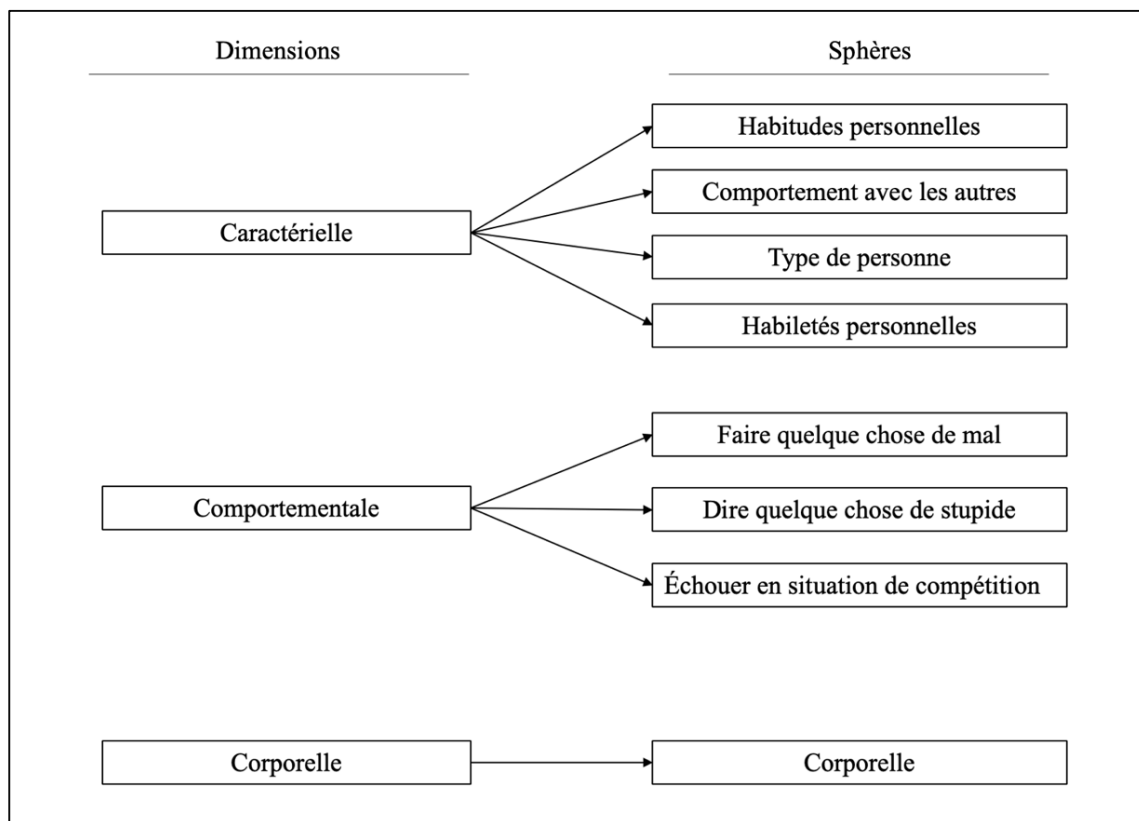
Dimensions

Sphères

Habitudes personnelles

Comportement avec les autres

Caractérielle

Type de personne

Habiletés personnelles

Faire quelque chose de mal

Comportementale

Dire quelque chose de stupide

Échouer en situation de compétition

Corporelle

Corporelle